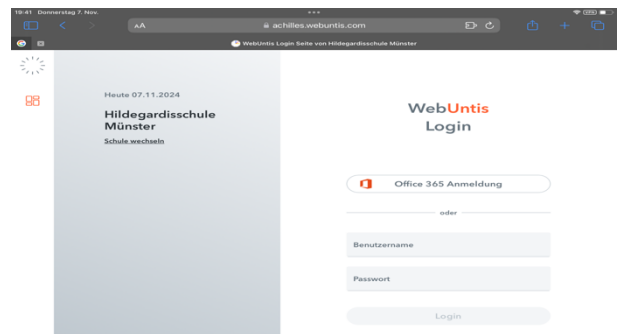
18:41 Donnerstag 7. Nov.

AA achilles.webuntis.com

WebUntis Login Seite von Hildegardisschule Münster

Heute 07.11.2024

Hildegardisschule Münster

Schule wechseln

WebUntis Login

Office 365 Anmeldung

oder

Benutzername

Passwort

Login